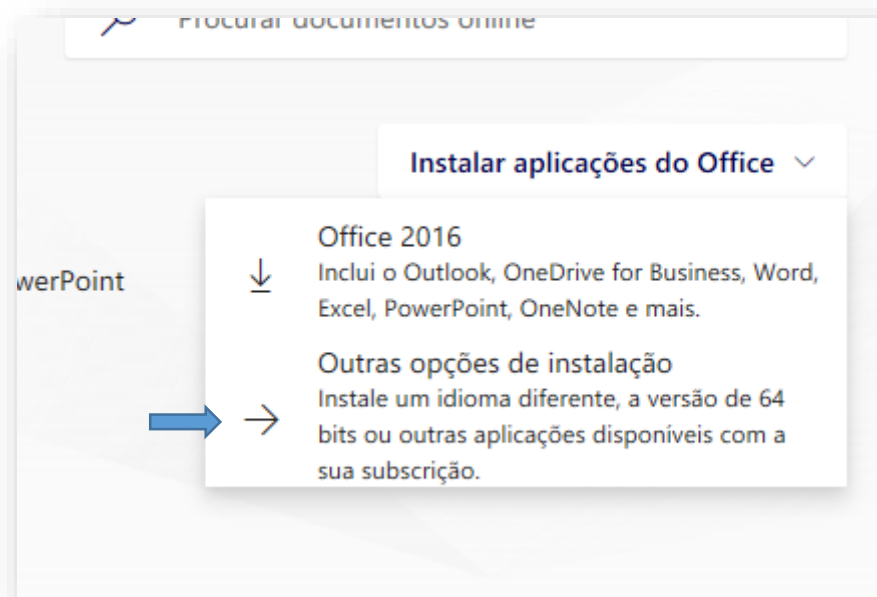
Procurar documentos online

Instalar aplicações do Office

werPoint

Office 2016
Inclui o Outlook, OneDrive for Business, Word, Excel, PowerPoint, OneNote e mais.

Outras opções de instalação
Instale um idioma diferente, a versão de 64 bits ou outras aplicações disponíveis com a sua subscrição.